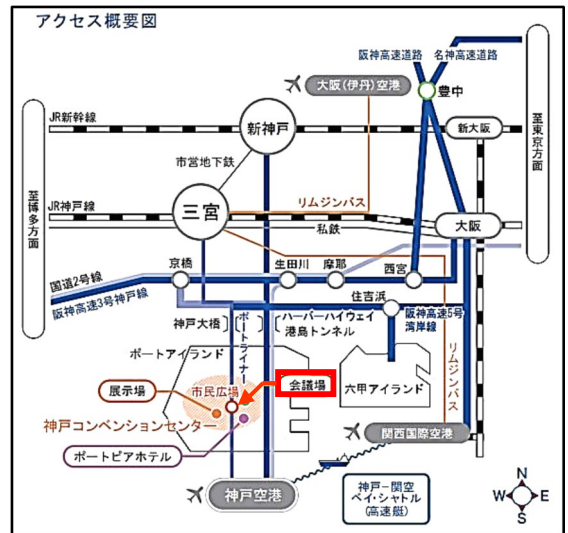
アクセス概要図

阪神高速道路
名神高速道路
大阪(伊丹)空港
豊中
JR新幹線
新神戸
新大阪
至東京方面
市営地下鉄
至博多方面
JR神戸線
三宮
リムジンバス
私鉄
大阪
国道2号線
京橋
生田川
摩耶
西宮
阪神高速3号神戸線
住吉浜
神戸大橋
ポートライナー
ハーバーハイウェイ
港島トンネル
阪神高速5号湾岸線
ポートアイランド
展示場
市民広場
会議場
六甲アイランド
神戸コンベンションセンター
リムジンバス
関西国際空港
ポートピアホテル
神戸空港
神戸−関空
ベイ・シャトル
(高速艇)
N
W
E
S